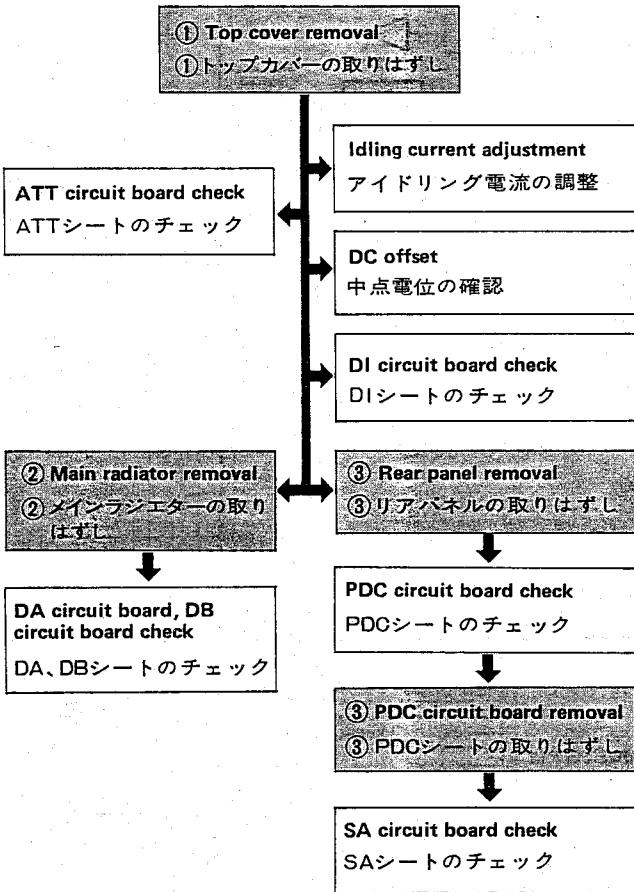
① Top cover removal
①トップカバーの取りはずし

Idling current adjustment
アイドリング電流の調整

ATT circuit board check
ATTシートのチェック

DC offset
中点電位の確認

DI circuit board check
DIシートのチェック

② Main radiator removal
②メインラジエターの取りはずし

③ Rear panel removal
③リアパネルの取りはずし

DA circuit board, DB circuit board check
DA、DBシートのチェック

PDC circuit board check
PDCシートのチェック

③ PDC circuit board removal
③ PDCシートの取りはずし

SA circuit board check
SAシートのチェック